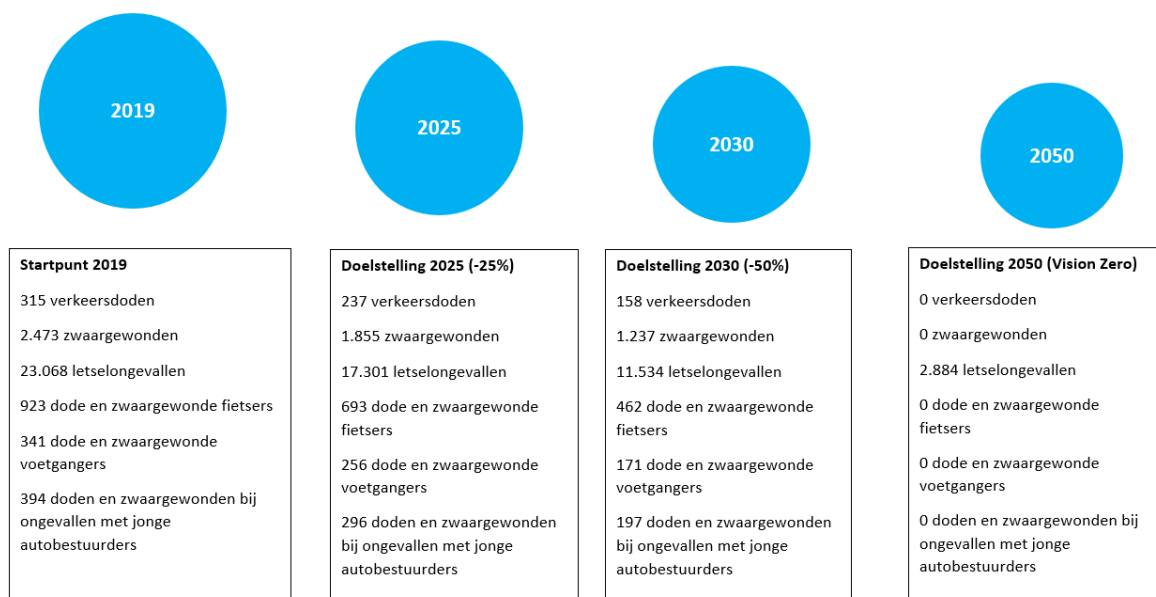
2019

2025

2030

2050

**Startpunt 2019**

315 verkeersdoden

2.473 zwaargewonden

23.068 letselongevallen

923 dode en zwaargewonde fietsers

341 dode en zwaargewonde voetgangers

394 doden en zwaargewonden bij ongevallen met jonge autobestuurders

**Doelstelling 2025 (-25%)**

237 verkeersdoden

1.855 zwaargewonden

17.301 letselongevallen

693 dode en zwaargewonde fietsers

256 dode en zwaargewonde voetgangers

296 doden en zwaargewonden bij ongevallen met jonge autobestuurders

**Doelstelling 2030 (-50%)**

158 verkeersdoden

1.237 zwaargewonden

11.534 letselongevallen

462 dode en zwaargewonde fietsers

171 dode en zwaargewonde voetgangers

197 doden en zwaargewonden bij ongevallen met jonge autobestuurders

**Doelstelling 2050 (Vision Zero)**

0 verkeersdoden

0 zwaargewonden

2.884 letselongevallen

0 dode en zwaargewonde fietsers

0 dode en zwaargewonde voetgangers

0 doden en zwaargewonden bij ongevallen met jonge autobestuurders